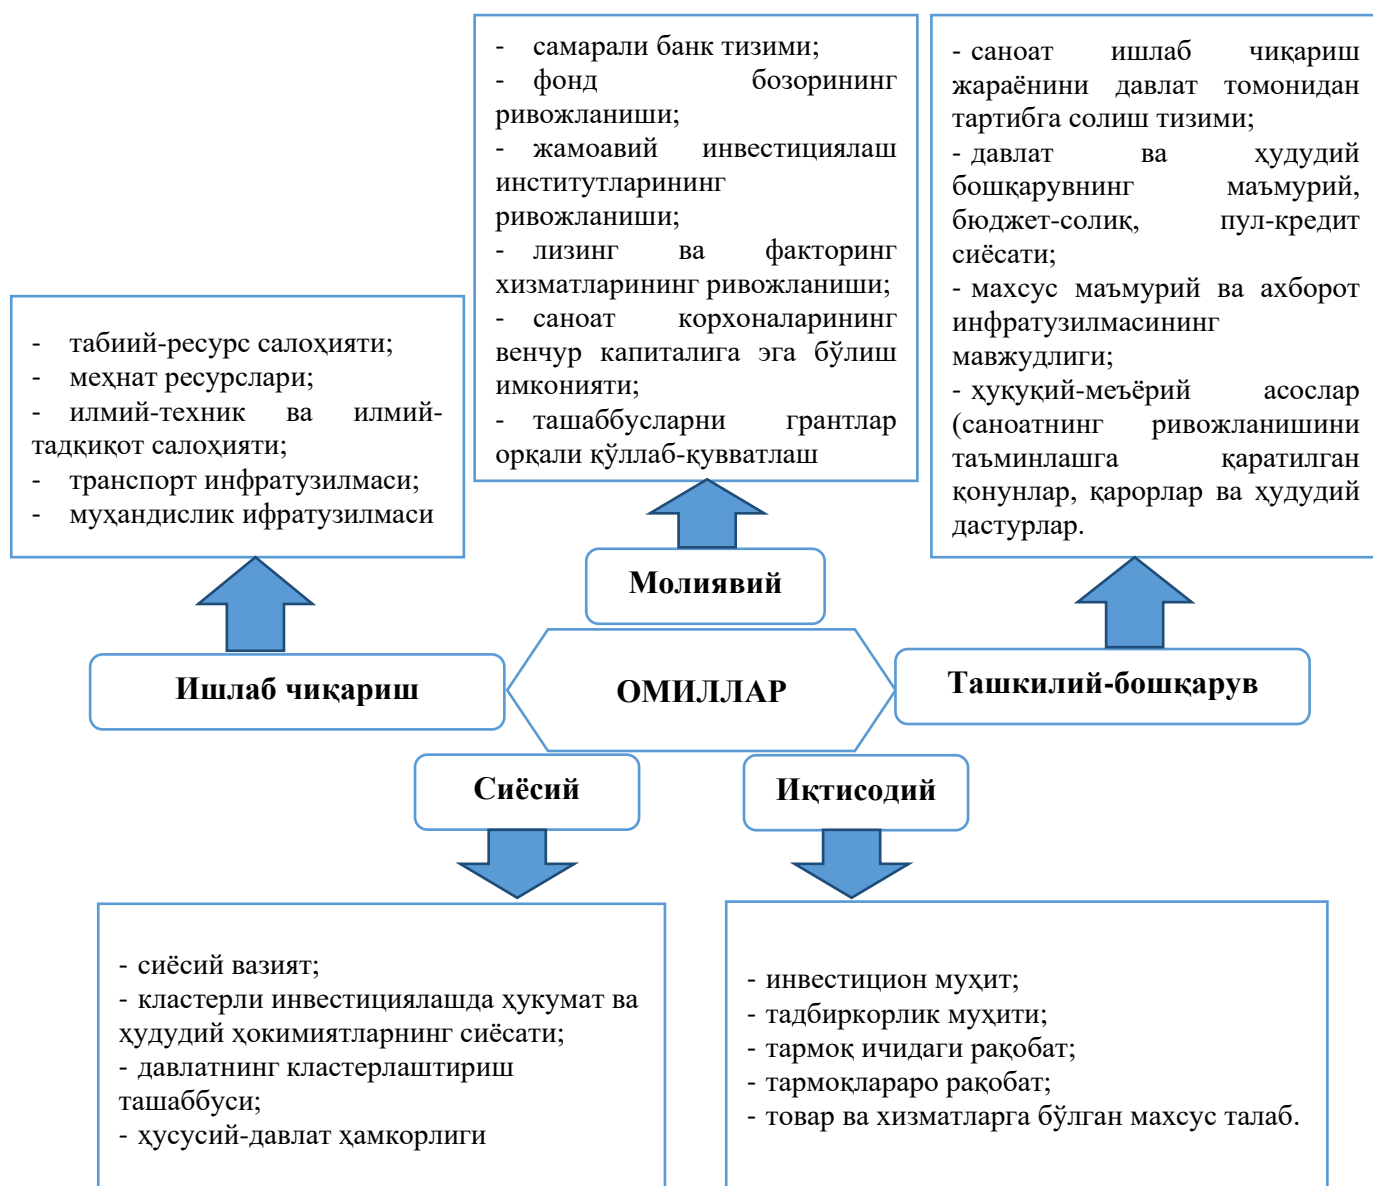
- самарали банк тизими;
- фонд бозорининг ривожланиши;
- жамоавий инвестициялаш институтларининг ривожланиши;
- лизинг ва факторинг хизматларининг ривожланиши;
- саноат корхоналарининг венчур капиталига эга бўлиш имконияти;
- ташаббусларни грантлар орқали қўллаб-қувватлаш

- саноат ишлаб чиқариш жараёнини давлат томонидан тартибга солиш тизими;
- давлат ва ҳудудий бошқарувнинг маъмурий, бюджет-солиқ, пул-кредит сиёсати;
- махсус маъмурий ва ахборот инфратузилмасининг мавжудлиги;
- ҳуқуқий-меъёрий асослар (саноатнинг ривожланишини таъминлашга қаратилган қонунлар, қарорлар ва ҳудудий дастурлар.

- табиий-ресурс салоҳияти;
- меҳнат ресурслари;
- илмий-техник ва илмий-тадқиқот салоҳияти;
- транспорт инфратузилмаси;
- муҳандислик ифратузилмаси

Молиявий

Ишлаб чиқариш

ОМИЛЛАР

Ташкилий-бошқарув

Сиёсий

Иқтисодий

- сиёсий вазият;
- кластерли инвестициялашда ҳукумат ва ҳудудий ҳокимиятларнинг сиёсати;
- давлатнинг кластерлаштириш ташаббуси;
- ҳусусий-давлат ҳамкорлиги

- инвестицион муҳит;
- тадбиркорлик муҳити;
- тармоқ ичидаги рақобат;
- тармоқлараро рақобат;
- товар ва хизматларга бўлган махсус талаб.